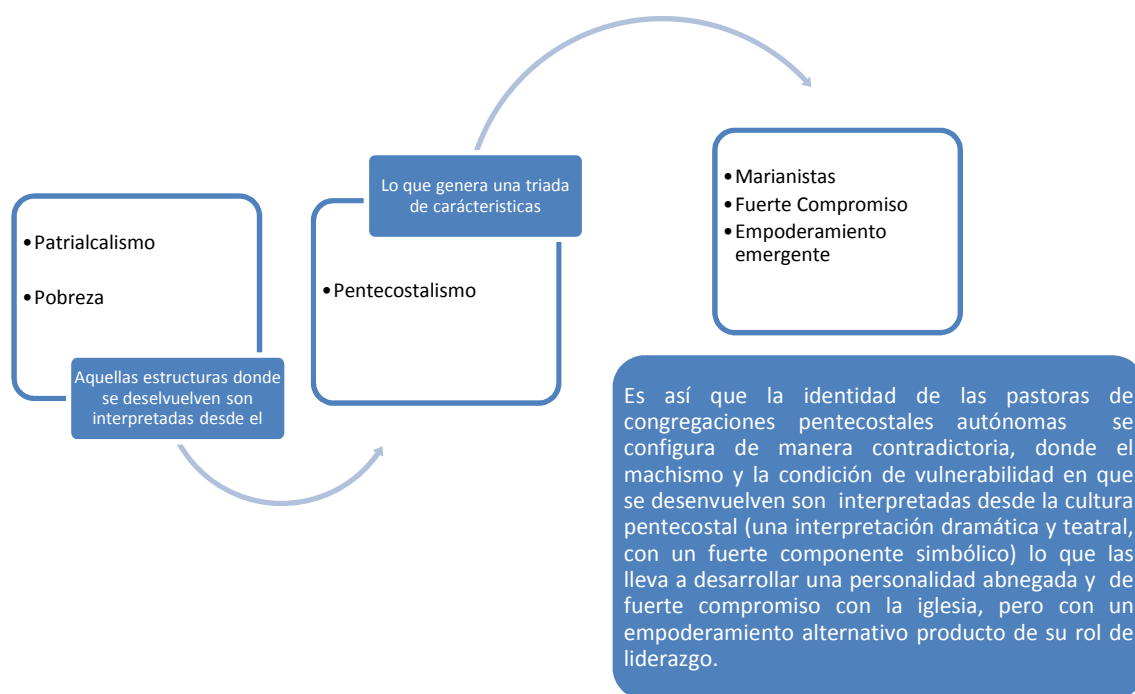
•Patrialcalismo

•Pobreza

Aquellas estructuras donde se deselvuelven son interpretadas desde el

Lo que genera una triada de carácteristicas

•Pentecostalismo

•Marianistas
•Fuerte Compromiso
•Empoderamiento emergente

Es así que la identidad de las pastoras de congregaciones pentecostales autónomas se configura de manera contradictoria, donde el machismo y la condición de vulnerabilidad en que se desenvuelven son interpretadas desde la cultura pentecostal (una interpretación dramática y teatral, con un fuerte componente simbólico) lo que las lleva a desarrollar una personalidad abnegada y de fuerte compromiso con la iglesia, pero con un empoderamiento alternativo producto de su rol de liderazgo.